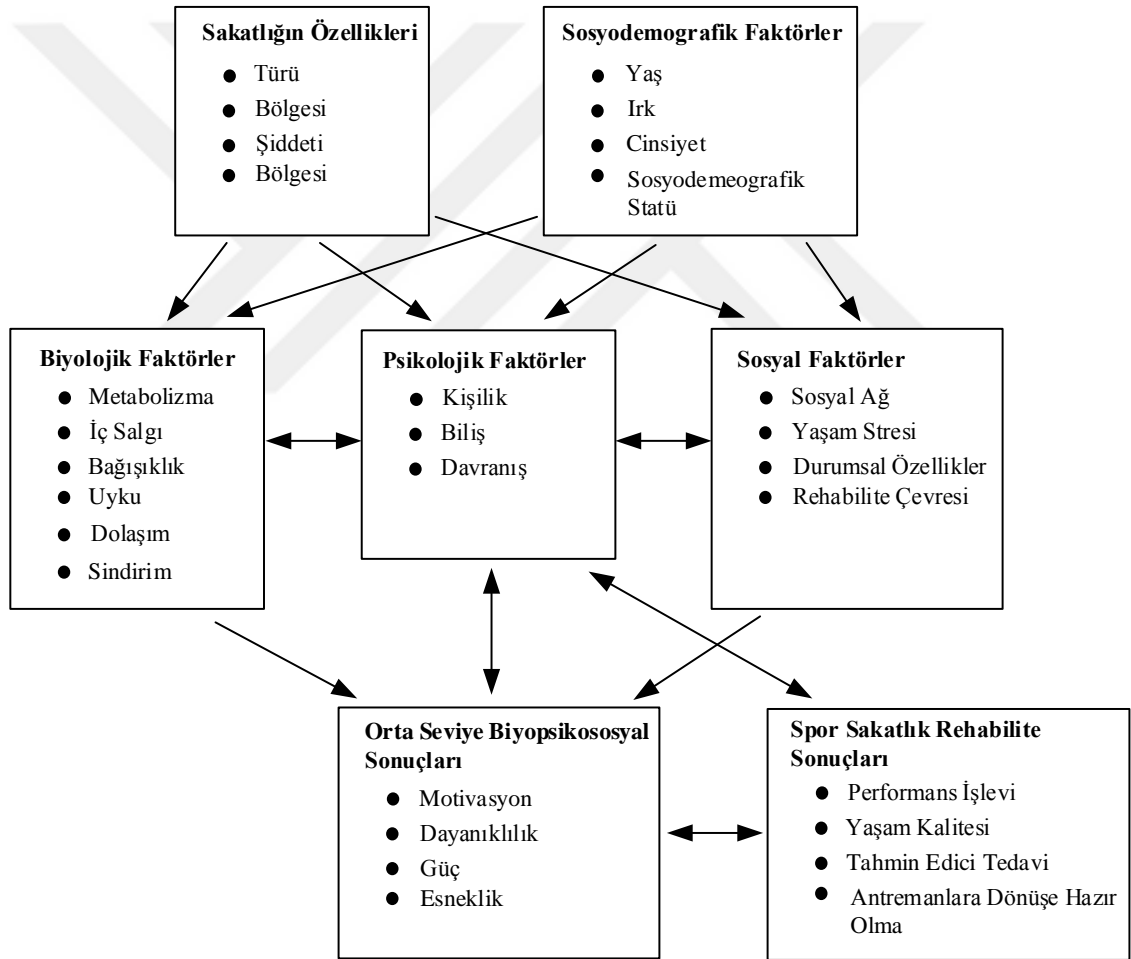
**Sakatlığın Özellikleri**
- Türü
- Bölgesi
- Şiddeti
- Bölgesi

**Sosyodemografik Faktörler**
- Yaş
- Irk
- Cinsiyet
- Sosyodemeografik Statü

**Biyolojik Faktörler**
- Metabolizma
- İç Salgı
- Bağışıklık
- Uyku
- Dolaşım
- Sindirim

**Psikolojik Faktörler**
- Kişilik
- Biliş
- Davranış

**Sosyal Faktörler**
- Sosyal Ağ
- Yaşam Stresi
- Durumsal Özellikler
- Rehabilite Çevresi

**Orta Seviye Biyopsikososyal Sonuçları**
- Motivasyon
- Dayanıklılık
- Güç
- Esneklik

**Spor Sakatlık Rehabilite Sonuçları**
- Performans İşlevi
- Yaşam Kalitesi
- Tahmin Edici Tedavi
- Antremanlara Dönüşe Hazır Olma